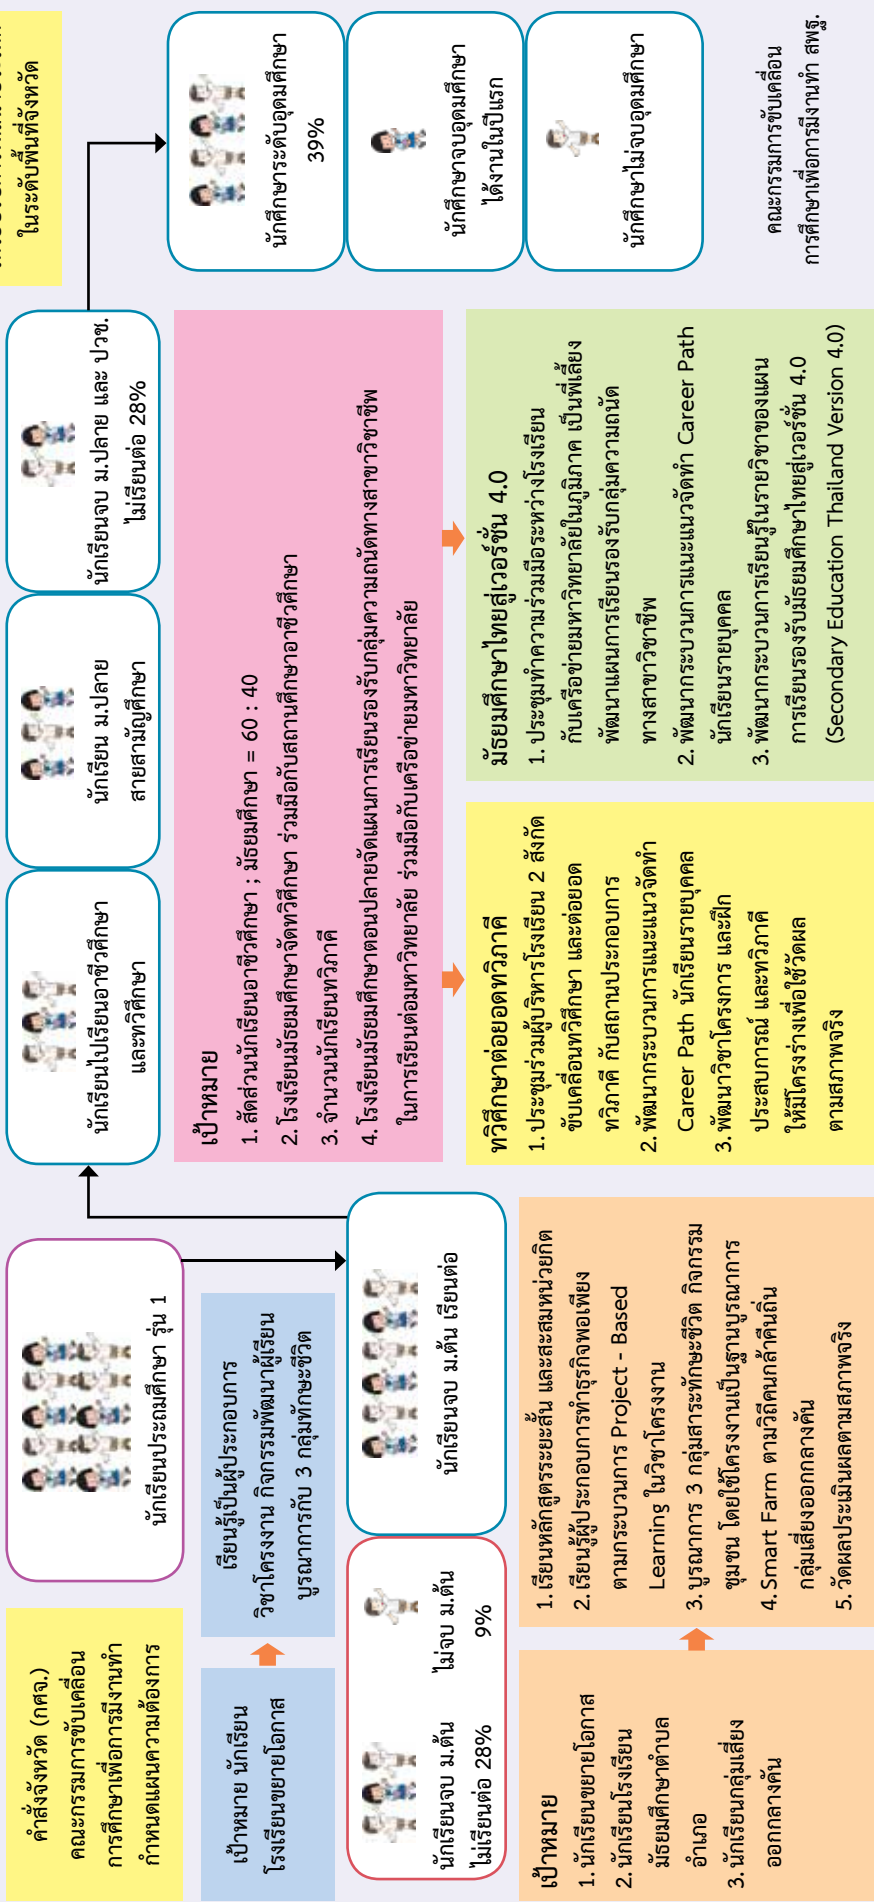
คำสั่งจังหวัด (กศจ.)
คณะกรรมการขับเคลื่อนการศึกษาเพื่อการมีงานทำ
กำหนดแผนความต้องการในระดับพื้นที่จังหวัด

นักเรียนประถมศึกษา รุ่น 1

เป้าหมาย นักเรียนโรงเรียนขยายโอกาส

เรียนรู้เป็นผู้ประกอบการ
วิชาโครงงาน กิจกรรมพัฒนาผู้เรียน
บูรณาการกับ 3 กลุ่มทักษะชีวิต

นักเรียนจบ ม.ต้น
ไม่เรียนต่อ 28%

ไม่จบ ม.ต้น
9%

นักเรียนจบ ม.ต้น เรียนต่อ

เป้าหมาย
1. นักเรียนขยายโอกาส
2. นักเรียนโรงเรียนมัธยมศึกษาตำบล อำเภอ
3. นักเรียนกลุ่มเสี่ยงออกกลางคัน

1. เรียนหลักสูตรระยะสั้น และสะสมหน่วยกิต
2. เรียนรู้ผู้ประกอบการทำธุรกิจพอเพียง ตามกระบวนการ Project - Based Learning ในวิชาโครงงาน
3. บูรณาการ 3 กลุ่มสาระทักษะชีวิต กิจกรรมชุมชน โดยใช้โครงงานเป็นฐานบูรณาการ
4. Smart Farm ตามวิถีคนกล้าคืนถิ่น กลุ่มเสี่ยงออกกลางคัน
5. วัดผลประเมินผลตามสภาพจริง

นักเรียนไปเรียนอาชีวศึกษาและทวิศึกษา

นักเรียน ม.ปลาย
สายสามัญศึกษา

นักเรียนจบ ม.ปลาย และ ปวช.
ไม่เรียนต่อ 28%

เป้าหมาย
1. สัดส่วนนักเรียนอาชีวศึกษา : มัธยมศึกษา = 60 : 40
2. โรงเรียนมัธยมศึกษาจัดทวิศึกษา ร่วมมือกับสถานศึกษาอาชีวศึกษา
3. จำนวนนักเรียนทวิภาคี
4. โรงเรียนมัธยมศึกษาตอนปลายจัดแผนการเรียนรองรับกลุ่มความถนัดทางสาขาวิชาชีพในการเรียนต่อมหาวิทยาลัย ร่วมมือกับเครือข่ายมหาวิทยาลัย

ทวิศึกษาต่อยอดทวิภาคี
1. ประชุมร่วมผู้บริหารโรงเรียน 2 สังกัด ขับเคลื่อนทวิศึกษา และต่อยอดทวิภาคี กับสถานประกอบการ
2. พัฒนากระบวนการแนะแนวจัดทำ Career Path นักเรียนรายบุคคล
3. พัฒนาวิชาโครงการ และฝึกประสบการณ์ และทวิภาคี ให้มีโครงร่างเพื่อใช้วัดผลตามสภาพจริง

มัธยมศึกษาไทยสู่เวอร์ชั่น 4.0
1. ประชุมทำความร่วมมือระหว่างโรงเรียนกับเครือข่ายมหาวิทยาลัยในภูมิภาค เป็นพี่เลี้ยงพัฒนาแผนการเรียนรองรับกลุ่มความถนัดทางสาขาวิชาชีพ
2. พัฒนากระบวนการแนะแนวจัดทำ Career Path นักเรียนรายบุคคล
3. พัฒนากระบวนการเรียนรู้ในรายวิชาของแผนการเรียนรองรับมัธยมศึกษาไทยสู่เวอร์ชั่น 4.0 (Secondary Education Thailand Version 4.0)

นักศึกษาระดับอุดมศึกษา
39%

นักศึกษาจบอุดมศึกษา
ได้งานในปีแรก

นักศึกษาไม่จบอุดมศึกษา

คณะกรรมการขับเคลื่อนการศึกษาเพื่อการมีงานทำ สพฐ.